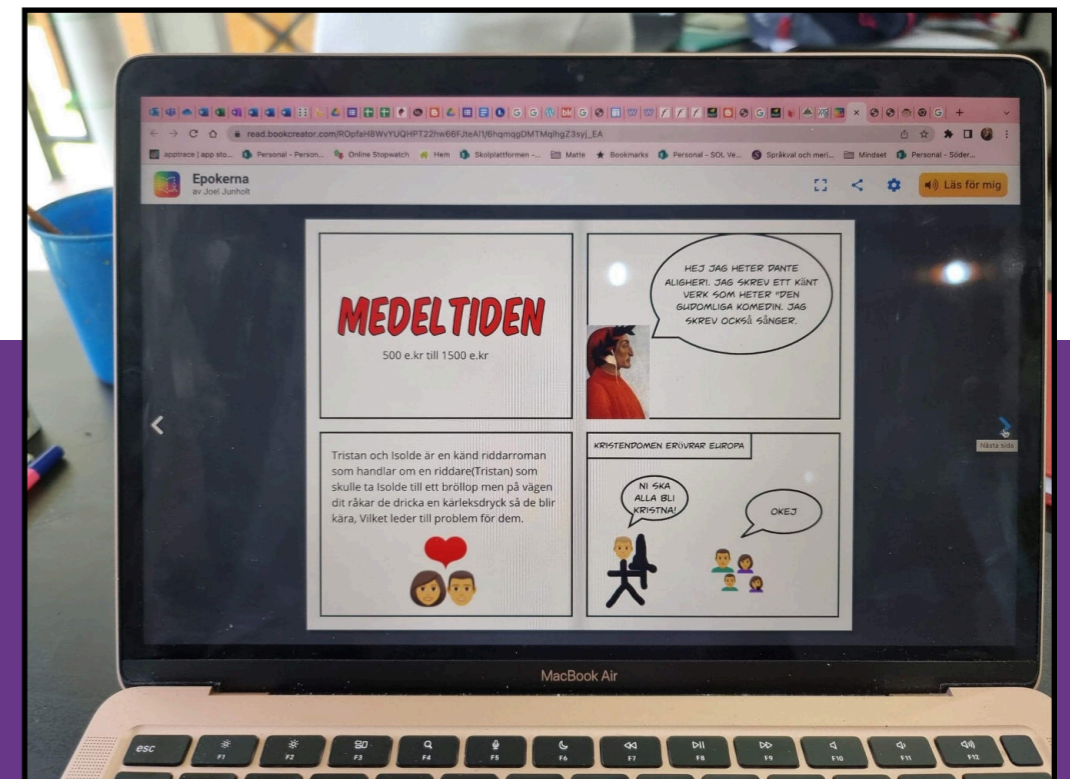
read.bookcreator.com/ROpfaH8WvYUQHPT22hw66fJteAl1/6hqmqgDMTMqlhgZ3syj_EA

apptrace | app sto... Personal - Person... Online Stopwatch Hem Skolplattformen -... Matte Bookmarks Personal - SOL Ve... Språkval och meri... Mindset Personal - Söder...

Epokerna
av Joel Junholt

Läs för mig

MEDELTIDEN
500 e.kr till 1500 e.kr

HEJ JAG HETER DANTE ALIGHERI. JAG SKREV ETT KÄNT VERK SOM HETER "DEN GUDOMLIGA KOMEDIN. JAG SKREV OCKSÅ SÅNGER.

Tristan och Isolde är en känd riddarroman som handlar om en riddare(Tristan) som skulle ta Isolde till ett bröllop men på vägen dit råkar de dricka en kärleksdryck så de blir kära, Vilket leder till problem för dem.

KRISTENDOMEN ERÖVRAR EUROPA

NI SKA ALLA BLI KRISTNA!

OKEJ

Nästa sida

MacBook Air

esc F1 F2 F3 F4 F5 F6 F7 F8 F9 F10 F11 F12